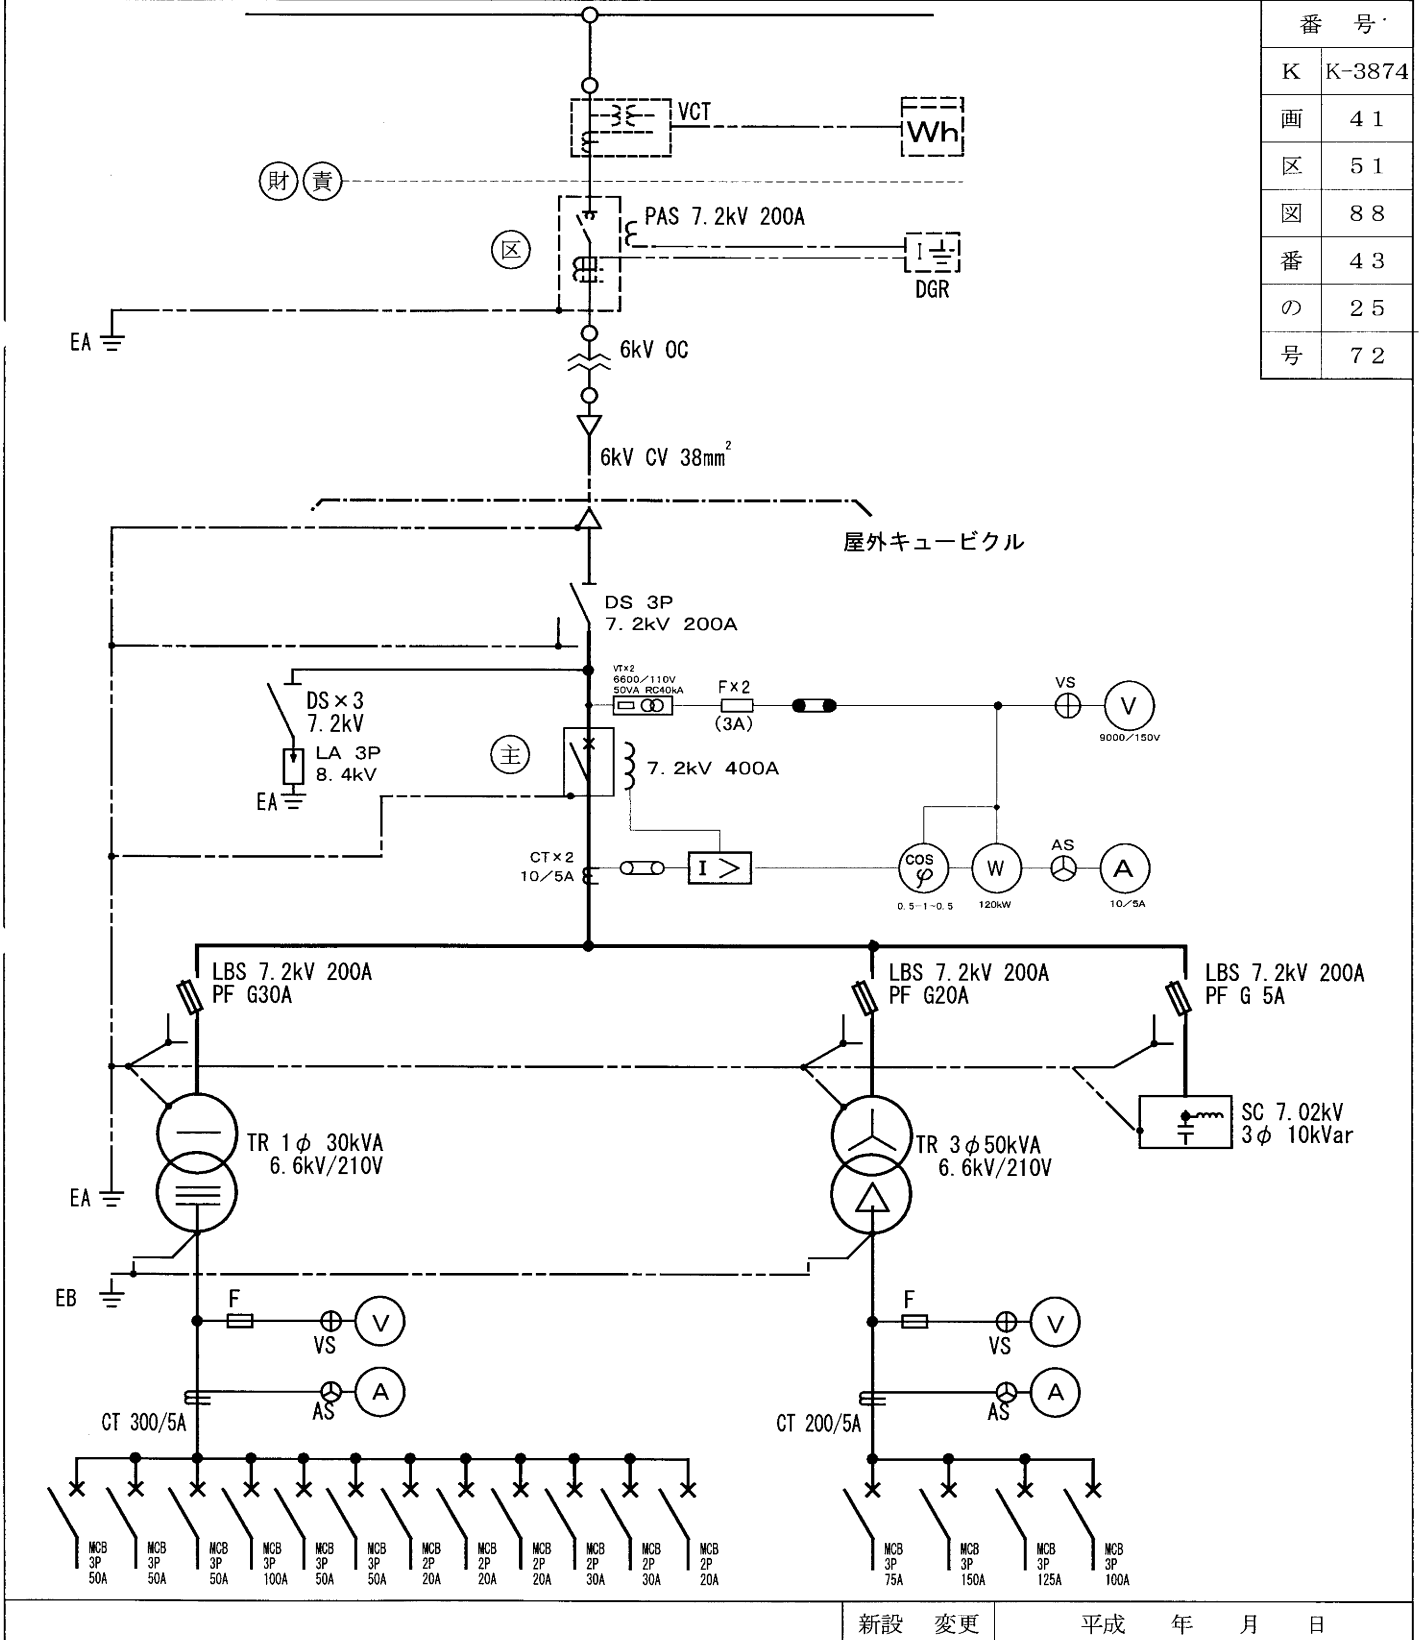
| 番　号 | |
|---|---|
| K | K-3874 |
| 画 | 41 |
| 区 | 51 |
| 図 | 88 |
| 番 | 43 |
| の | 25 |
| 号 | 72 |

VCT
Wh
財 責
PAS 7.2kV 200A
区
DGR
EA
6kV OC
6kV CV 38mm$^2$
屋外キュービクル
DS 3P
7.2kV 200A
VT×2
6600/110V
50VA RC40kA
F×2
(3A)
VS
V
9000/150V
DS×3
7.2kV
LA 3P
8.4kV
EA
主
7.2kV 400A
CT×2
10/5A
I >
cos φ
0.5−1−0.5
W
120kW
AS
A
10/5A
LBS 7.2kV 200A
PF G30A
LBS 7.2kV 200A
PF G20A
LBS 7.2kV 200A
PF G 5A
SC 7.02kV
3$\phi$ 10kVar
TR 1$\phi$ 30kVA
6.6kV/210V
TR 3$\phi$50kVA
6.6kV/210V
EA
EB
F
VS
V
AS
A
CT 300/5A
F
VS
V
AS
A
CT 200/5A
MCB 3P 50A
MCB 3P 50A
MCB 3P 50A
MCB 3P 100A
MCB 3P 50A
MCB 3P 50A
MCB 2P 20A
MCB 2P 20A
MCB 2P 20A
MCB 2P 30A
MCB 2P 30A
MCB 2P 20A
MCB 3P 75A
MCB 3P 150A
MCB 3P 125A
MCB 3P 100A
新設　変更　　平成　年　月　日